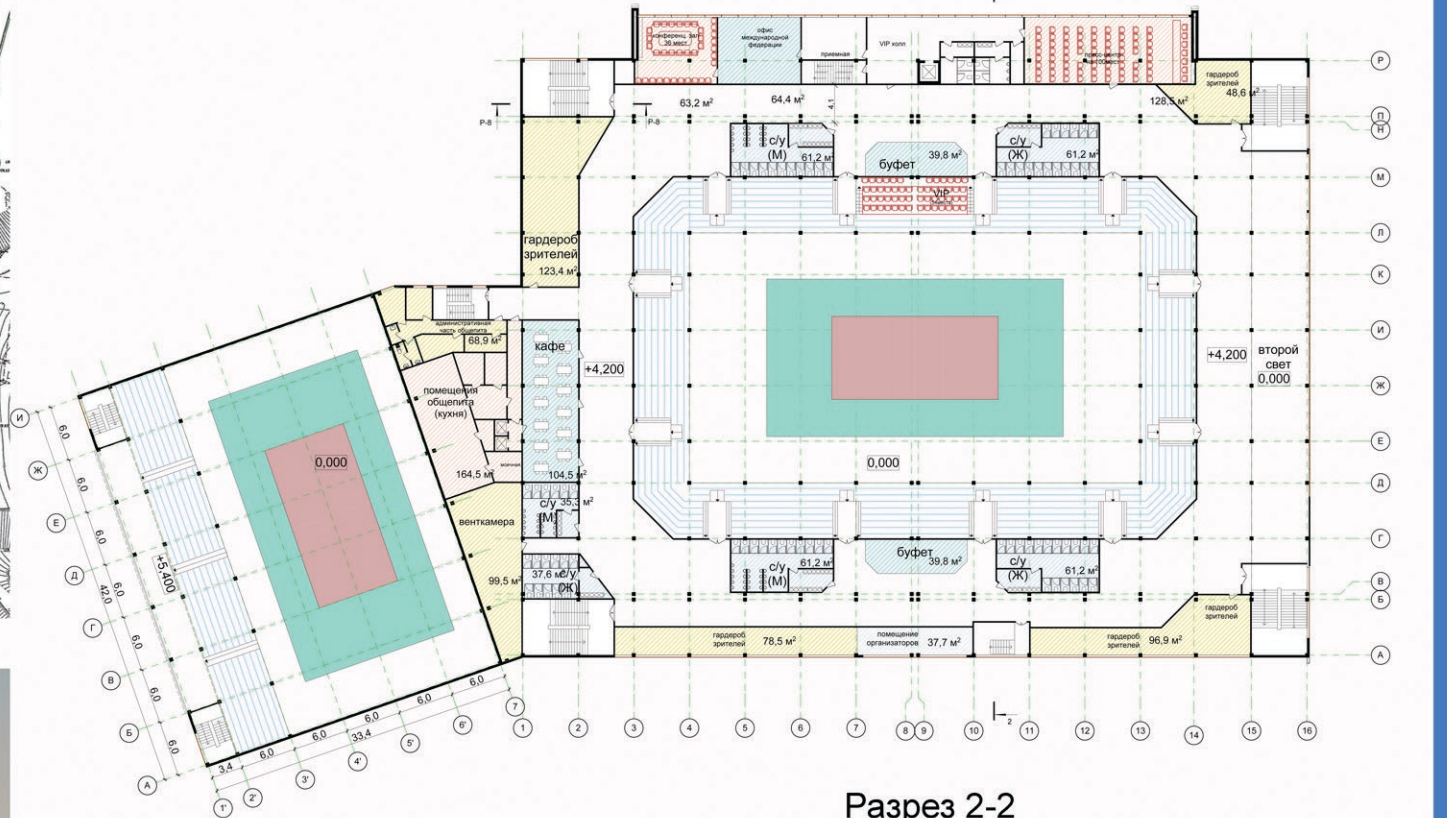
конференц. зал 30 мест

офис международной федерации

приемная

VIP холл

пресс-центр 100 мест

Р

гардероб зрителей 48,6 м²

63,2 м²

64,4 м²

128,5 м²

Р-8

Р-8

П

Н

с/у (М) 61,2 м²

буфет 39,8 м²

с/у (Ж) 61,2 м²

М

VIP

Л

гардероб зрителей 123,4 м²

К

административная часть общепита 68,9 м²

кафе

И

+4,200

+4,200

второй свет 0,000

помещения общепита (кухня)

Ж

И

0,000

Е

Ж

164,5 м²

104,5 м²

0,000

Д

с/у 35,3 м² (М)

венткамера

Е

Г

+5,400

Д

буфет 39,8 м²

99,5 м²

37,6 м² с/у (Ж)

с/у (М) 61,2 м²

с/у (Ж) 61,2 м²

В

Б

гардероб зрителей

Г

гардероб зрителей 78,5 м²

помещение организаторов 37,7 м²

гардероб зрителей 96,9 м²

А

В

6,0

6,0

6,0

6,0

42,0

6,0

6,0

6,0

Б

6,0

6,0

6,0

6,0

33,4

6,0

6,0

3,4

А

1'

2'

3'

4'

5'

6'

7

1

2

3

4

5

6

7

8

9

10

11

12

13

14

15

16

2

Разрез 2-2